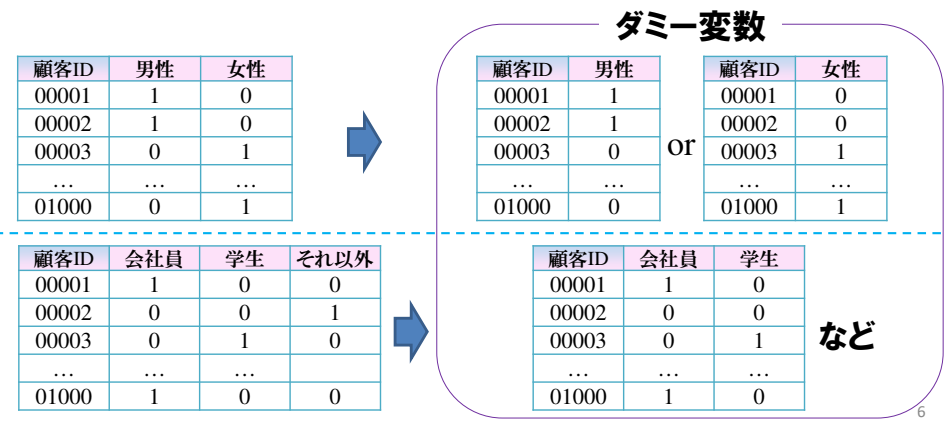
ダミー変数

| 顧客ID | 男性 | 女性 |
|---|---|---|
| 00001 | 1 | 0 |
| 00002 | 1 | 0 |
| 00003 | 0 | 1 |
| … | … | … |
| 01000 | 0 | 1 |

| 顧客ID | 男性 |
|---|---|
| 00001 | 1 |
| 00002 | 1 |
| 00003 | 0 |
| … | … |
| 01000 | 0 |

or

| 顧客ID | 女性 |
|---|---|
| 00001 | 0 |
| 00002 | 0 |
| 00003 | 1 |
| … | … |
| 01000 | 1 |

| 顧客ID | 会社員 | 学生 | それ以外 |
|---|---|---|---|
| 00001 | 1 | 0 | 0 |
| 00002 | 0 | 0 | 1 |
| 00003 | 0 | 1 | 0 |
| … | … | … | |
| 01000 | 1 | 0 | 0 |

| 顧客ID | 会社員 | 学生 |
|---|---|---|
| 00001 | 1 | 0 |
| 00002 | 0 | 0 |
| 00003 | 0 | 1 |
| … | … | … |
| 01000 | 1 | 0 |

など

6